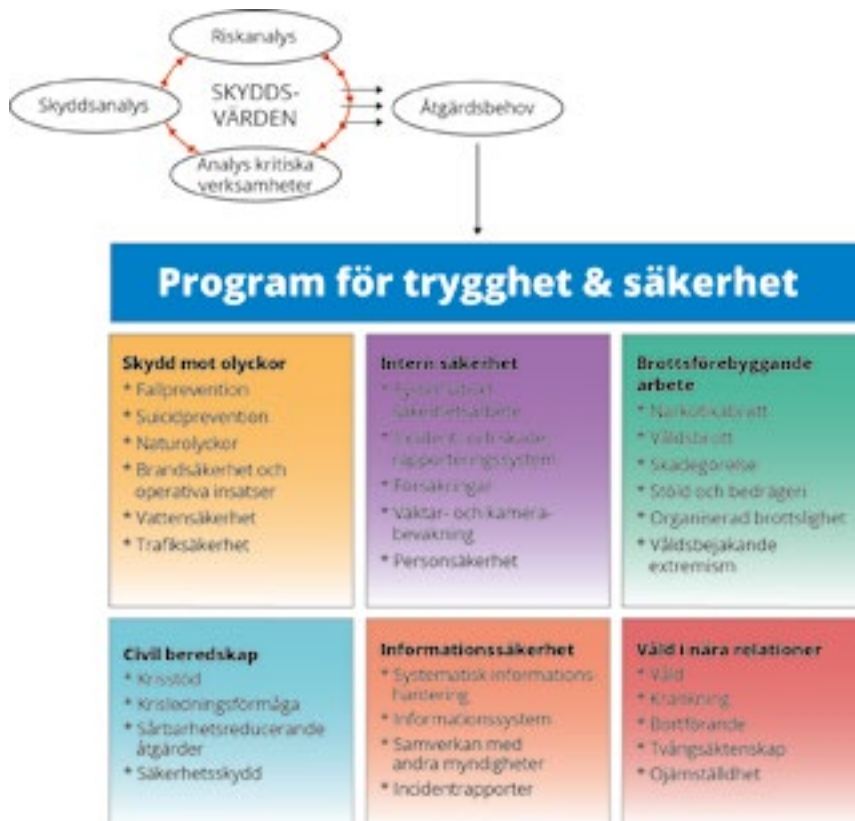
Riskanalys

Skyddsanalys

SKYDDS-VÄRDEN

Åtgärdsbehov

Analys kritiska verksamheter

Program för trygghet & säkerhet

Skydd mot olyckor
* Fallprevention
* Suicidprevention
* Naturolyckor
* Brandsäkerhet och operativa insatser
* Vattensäkerhet
* Trafiksäkerhet

Intern säkerhet
* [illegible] säkerhetsarbete
* Incident- och skaderapporteringssystem
* Försäkringar
* Väktar- och kamerabevakning
* Personsäkerhet

Brottsförebyggande arbete
* Narkotikabrott
* Våldsbrott
* Skadegörelse
* Stöld och bedrägeri
* Organiserad brottslighet
* Våldsbejakande extremism

Civil beredskap
* Krisstöd
* Krisledningsförmåga
* Sårbarhetsreducerande åtgärder
* Säkerhetsskydd

Informationssäkerhet
* Systematisk informationshantering
* Informationssystem
* Samverkan med andra myndigheter
* Incidentrapporter

Våld i nära relationer
* Våld
* Kränkning
* Bortförande
* Tvångsäktenskap
* Ojämställdhet